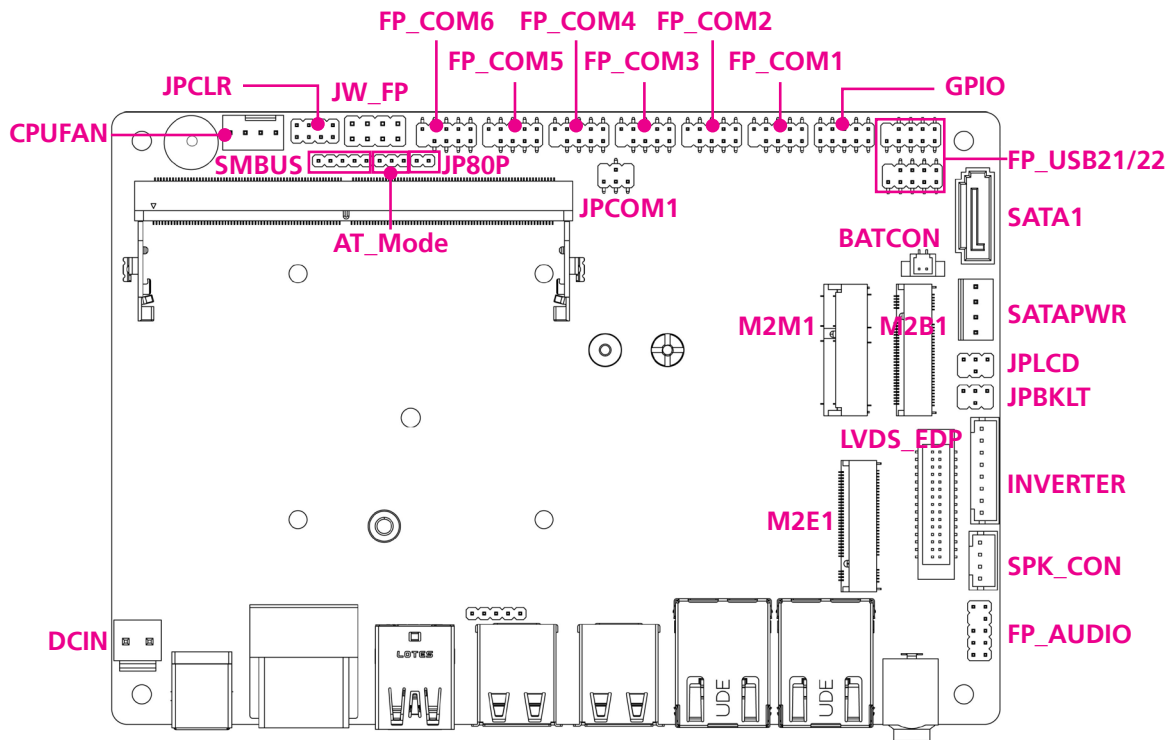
FP_COM6
FP_COM4
FP_COM2
FP_COM5
FP_COM3
FP_COM1
JPCLR
JW_FP
GPIO
CPUFAN
SMBUS
JP80P
FP_USB21/22
JPCOM1
SATA1
AT_Mode
BATCON
M2M1
M2B1
SATAPWR
JPLCD
JPBKLT
LVDS_EDP
INVERTER
M2E1
SPK_CON
DCIN
LOTES
UDE
UDE
FP_AUDIO